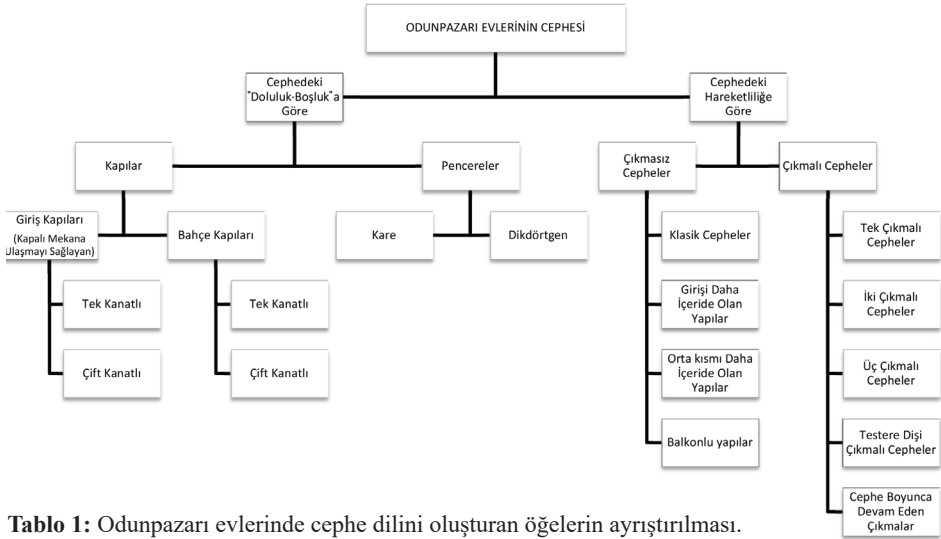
ODUNPAZARI EVLERİNİN CEPHESİ

Cephedeki "Doluluk-Boşluk"a Göre

Cephedeki Hareketliliğe Göre

Kapılar

Pencereler

Çıkmasız Cepheler

Çıkmalı Cepheler

Giriş Kapıları (Kapalı Mekana Ulaşmayı Sağlayan)

Bahçe Kapıları

Kare

Dikdörtgen

Klasik Cepheler

Girişi Daha İçeride Olan Yapılar

Orta kısmı Daha İçeride Olan Yapılar

Balkonlu yapılar

Tek Çıkmalı Cepheler

İki Çıkmalı Cepheler

Üç Çıkmalı Cepheler

Testere Dişi Çıkmalı Cepheler

Cephe Boyunca Devam Eden Çıkmalar

Tek Kanatlı

Çift Kanatlı

Tek Kanatlı

Çift Kanatlı

**Tablo 1:** Odunpazarı evlerinde cephe dilini oluşturan öğelerin ayrıştırılması.